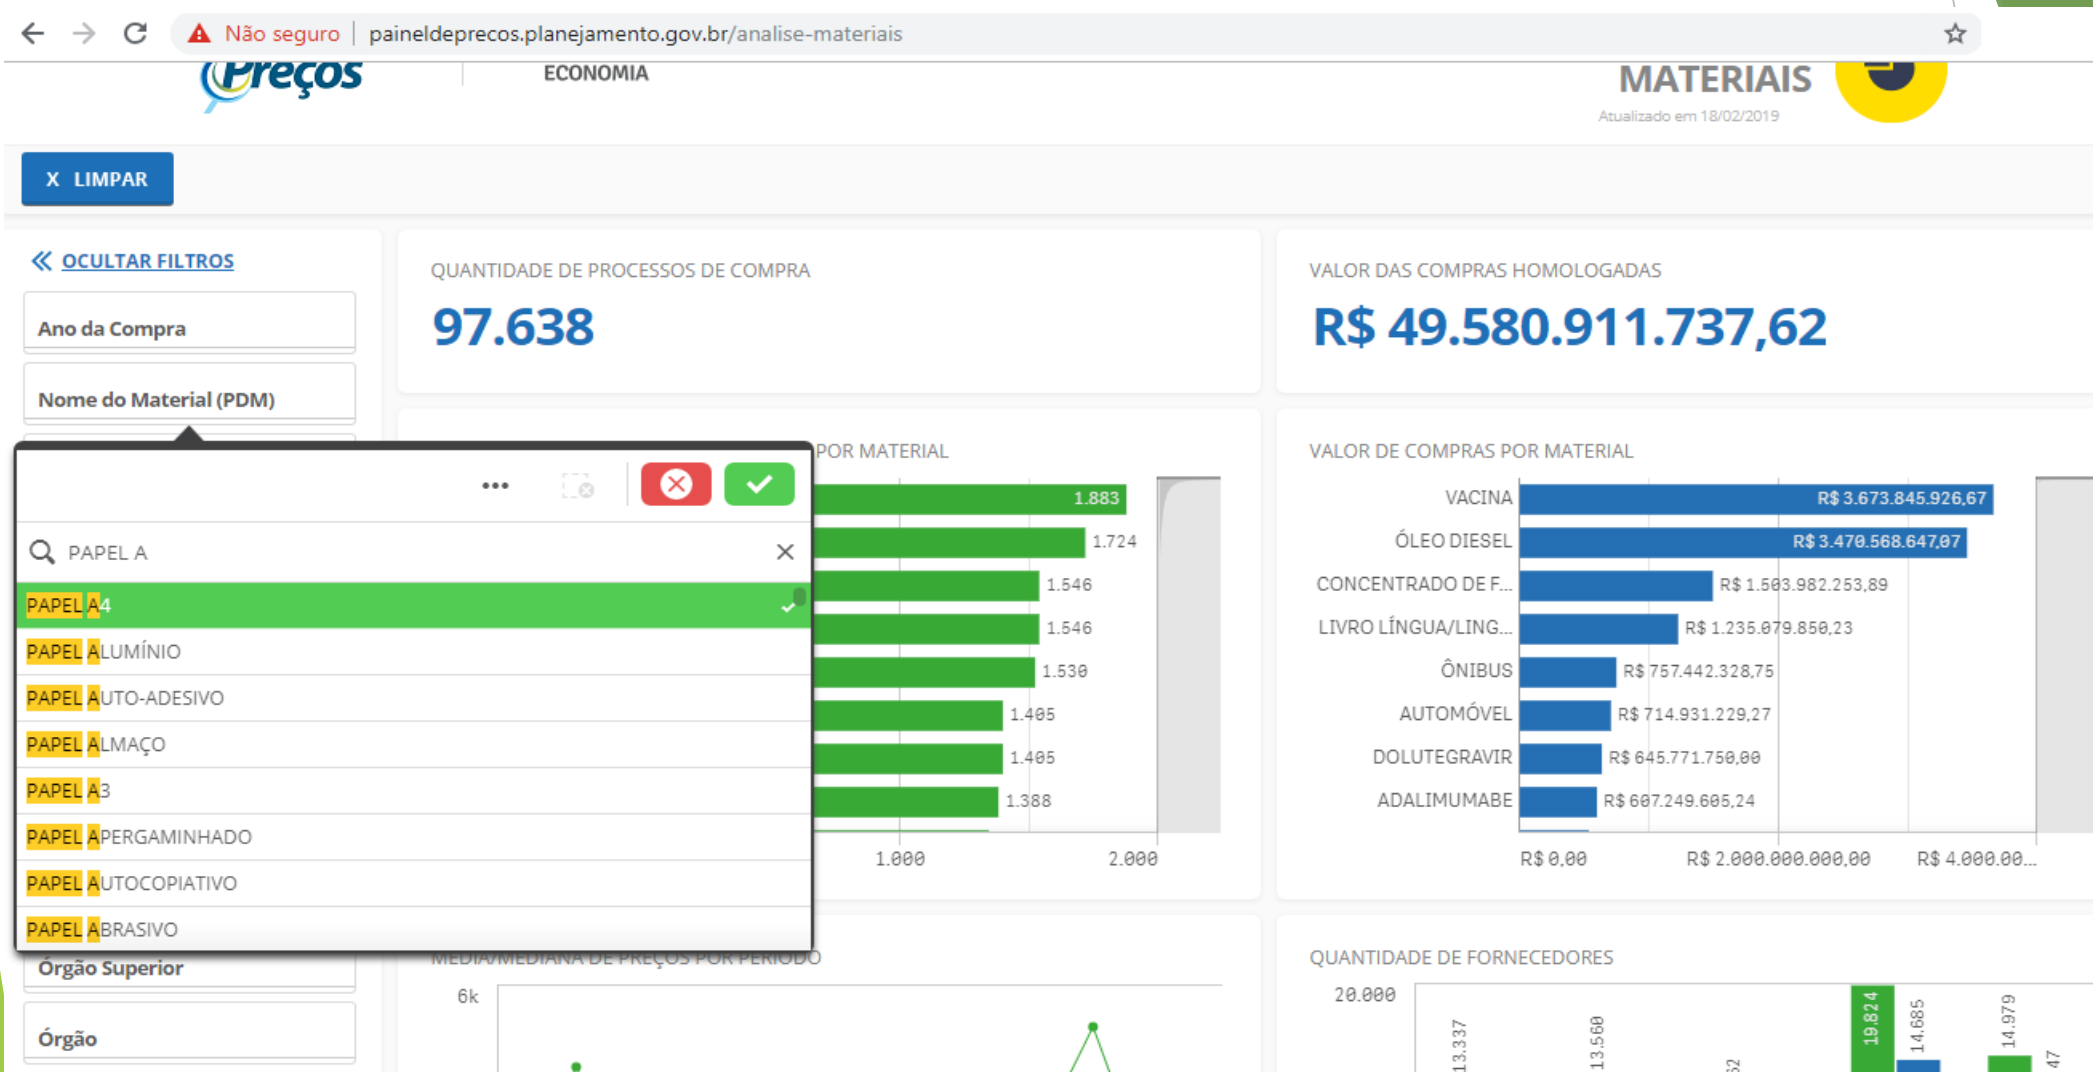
Não seguro | paineldeprecos.planejamento.gov.br/analise-materiais

Preços

ECONOMIA

MATERIAIS

Atualizado em 18/02/2019

X LIMPAR

OCULTAR FILTROS

Ano da Compra

Nome do Material (PDM)

PAPEL A

PAPEL A4

PAPEL ALUMÍNIO

PAPEL AUTO-ADESIVO

PAPEL ALMAÇO

PAPEL A3

PAPEL APERGAMINHADO

PAPEL AUTOCOPIATIVO

PAPEL ABRASIVO

Órgão Superior

Órgão

QUANTIDADE DE PROCESSOS DE COMPRA

97.638

VALOR DAS COMPRAS HOMOLOGADAS

R$ 49.580.911.737,62

POR MATERIAL

1.883
1.724
1.546
1.546
1.530
1.405
1.405
1.388

1.000
2.000

VALOR DE COMPRAS POR MATERIAL

| VACINA | R$ 3.673.845.926,67 |
|---|---|
| ÓLEO DIESEL | R$ 3.470.568.647,07 |
| CONCENTRADO DE F... | R$ 1.503.982.253,89 |
| LIVRO LÍNGUA/LING... | R$ 1.235.079.850,23 |
| ÔNIBUS | R$ 757.442.328,75 |
| AUTOMÓVEL | R$ 714.931.229,27 |
| DOLUTEGRAVIR | R$ 645.771.750,00 |
| ADALIMUMABE | R$ 607.249.605,24 |

R$ 0,00
R$ 2.000.000.000,00
R$ 4.000.00...

MÉDIA/MEDIANA DE PREÇOS POR PERÍODO

6k

QUANTIDADE DE FORNECEDORES

20.000

13.337
13.560
52
19.824
14.685
14.979
47